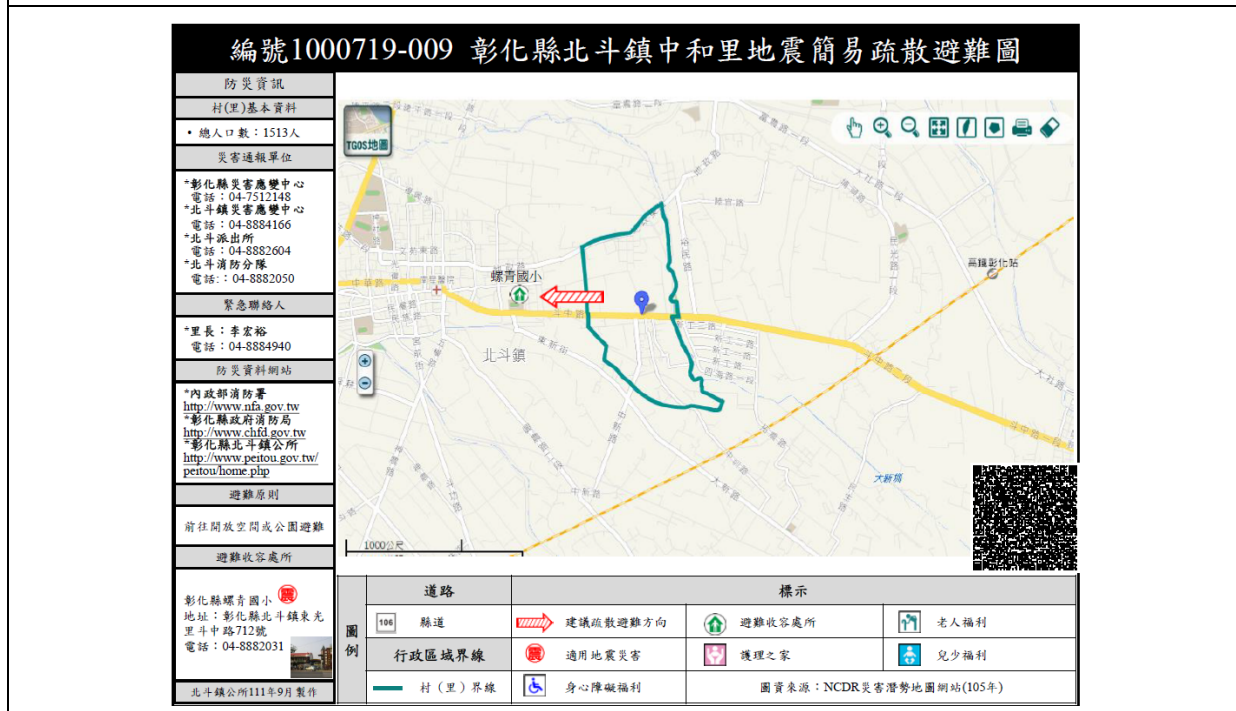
編號1000719-009 彰化縣北斗鎮中和里地震簡易疏散避難圖

防災資訊

村(里)基本資料

• 總人口數：1513人

災害通報單位

*彰化縣災害應變中心
電話：04-7512148
*北斗鎮災害應變中心
電話：04-8884166
*北斗派出所
電話：04-8882604
*北斗消防分隊
電話：04-8882050

緊急聯絡人

*里長：李宏裕
電話：04-8884940

防災資料網站

*內政部消防署
http://www.nfa.gov.tw
*彰化縣政府消防局
http://www.chfd.gov.tw
*彰化縣北斗鎮公所
http://www.peitou.gov.tw/peitou/home.php

避難原則

前往開放空間或公園避難

避難收容處所

彰化縣螺青國小
地址：彰化縣北斗鎮東光里斗中路712號
電話：04-8882031

北斗鎮公所111年9月製作

TGOS地圖

螺青國小

北斗鎮

高鐵彰化站

大新路

1000公尺

圖例

| 道路 | 標示 | | |
|---|---|---|---|
| 106 縣道 | 建議疏散避難方向 | 避難收容處所 | 老人福利 |
| 行政區域界線 | 適用地震災害 | 護理之家 | 兒少福利 |
| 村（里）界線 | 身心障礙福利 | 圖資來源：NCDR災害潛勢地圖網站(105年) | |